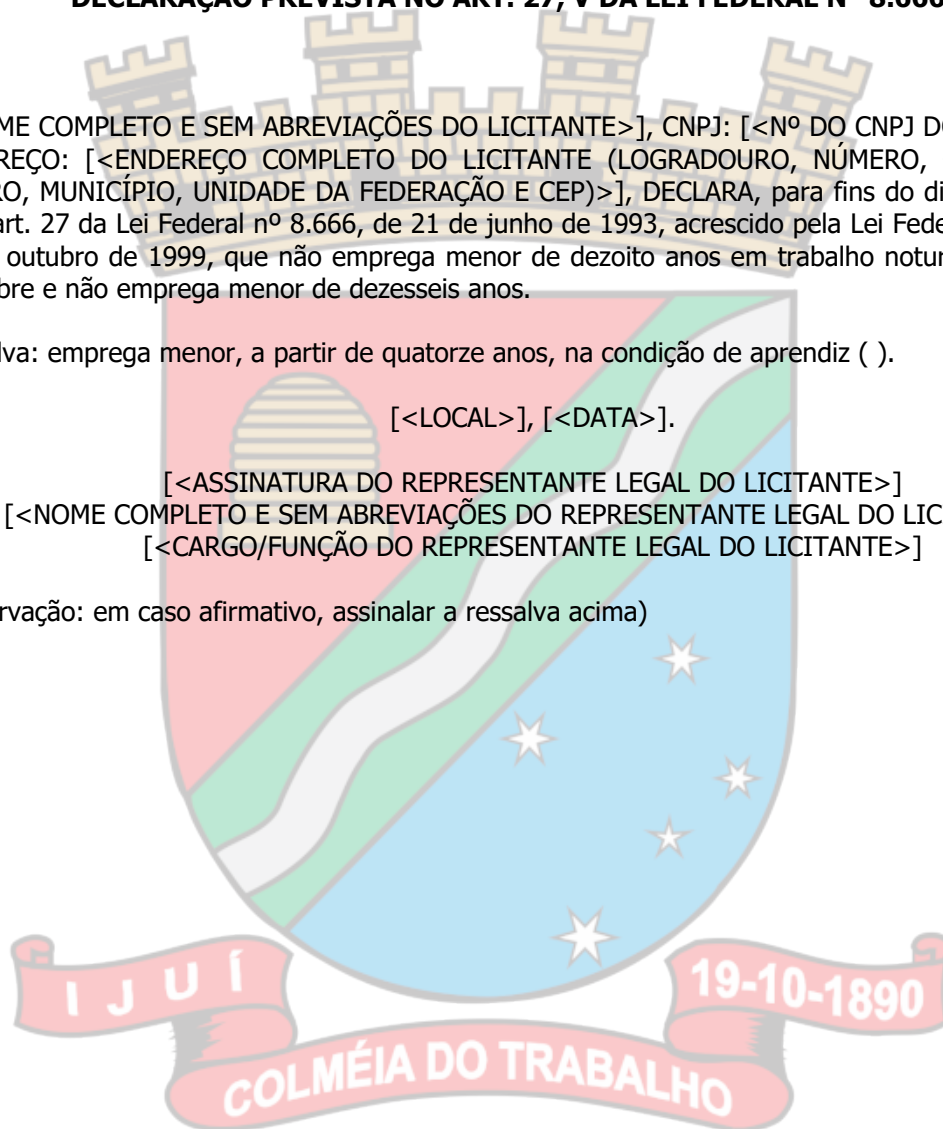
DECLARAÇÃO PREVISTA NO ART. 27, V DA LEI FEDERAL Nº 8.666

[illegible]ME COMPLETO E SEM ABREVIAÇÕES DO LICITANTE>], CNPJ: [<Nº DO CNPJ D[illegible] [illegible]REÇO: [<ENDEREÇO COMPLETO DO LICITANTE (LOGRADOURO, NÚMERO, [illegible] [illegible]O, MUNICÍPIO, UNIDADE DA FEDERAÇÃO E CEP)>], DECLARA, para fins do di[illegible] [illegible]art. 27 da Lei Federal nº 8.666, de 21 de junho de 1993, acrescido pela Lei Fede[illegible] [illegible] outubro de 1999, que não emprega menor de dezoito anos em trabalho notur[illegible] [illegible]bre e não emprega menor de dezesseis anos.

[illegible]lva: emprega menor, a partir de quatorze anos, na condição de aprendiz ( ).

[<LOCAL>], [<DATA>].

[<ASSINATURA DO REPRESENTANTE LEGAL DO LICITANTE>]
[<NOME COMPLETO E SEM ABREVIAÇÕES DO REPRESENTANTE LEGAL DO LIC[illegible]
[<CARGO/FUNÇÃO DO REPRESENTANTE LEGAL DO LICITANTE>]

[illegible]rvação: em caso afirmativo, assinalar a ressalva acima)

I J U Í
19-10-1890
COLMÉIA DO TRABALHO